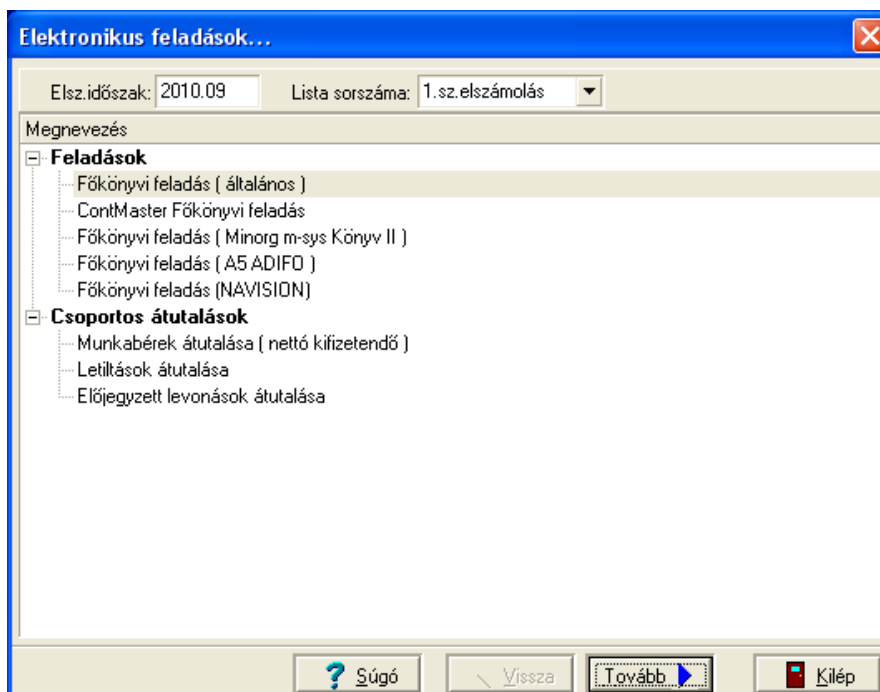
Elektronikus feladások...

Elsz.időszak: 2010.09 Lista sorszáma: 1.sz.elszámolás

Megnevezés

Feladások
Főkönyvi feladás ( általános )
ContMaster Főkönyvi feladás
Főkönyvi feladás ( Minorg m-sys Könyv II )
Főkönyvi feladás ( A5 ADIFO )
Főkönyvi feladás (NAVISION)

Csoportos átutalások
Munkabérek átutalása ( nettó kifizetendő )
Letiltások átutalása
Előjegyzett levonások átutalása

Súgó Vissza Tovább Kilép